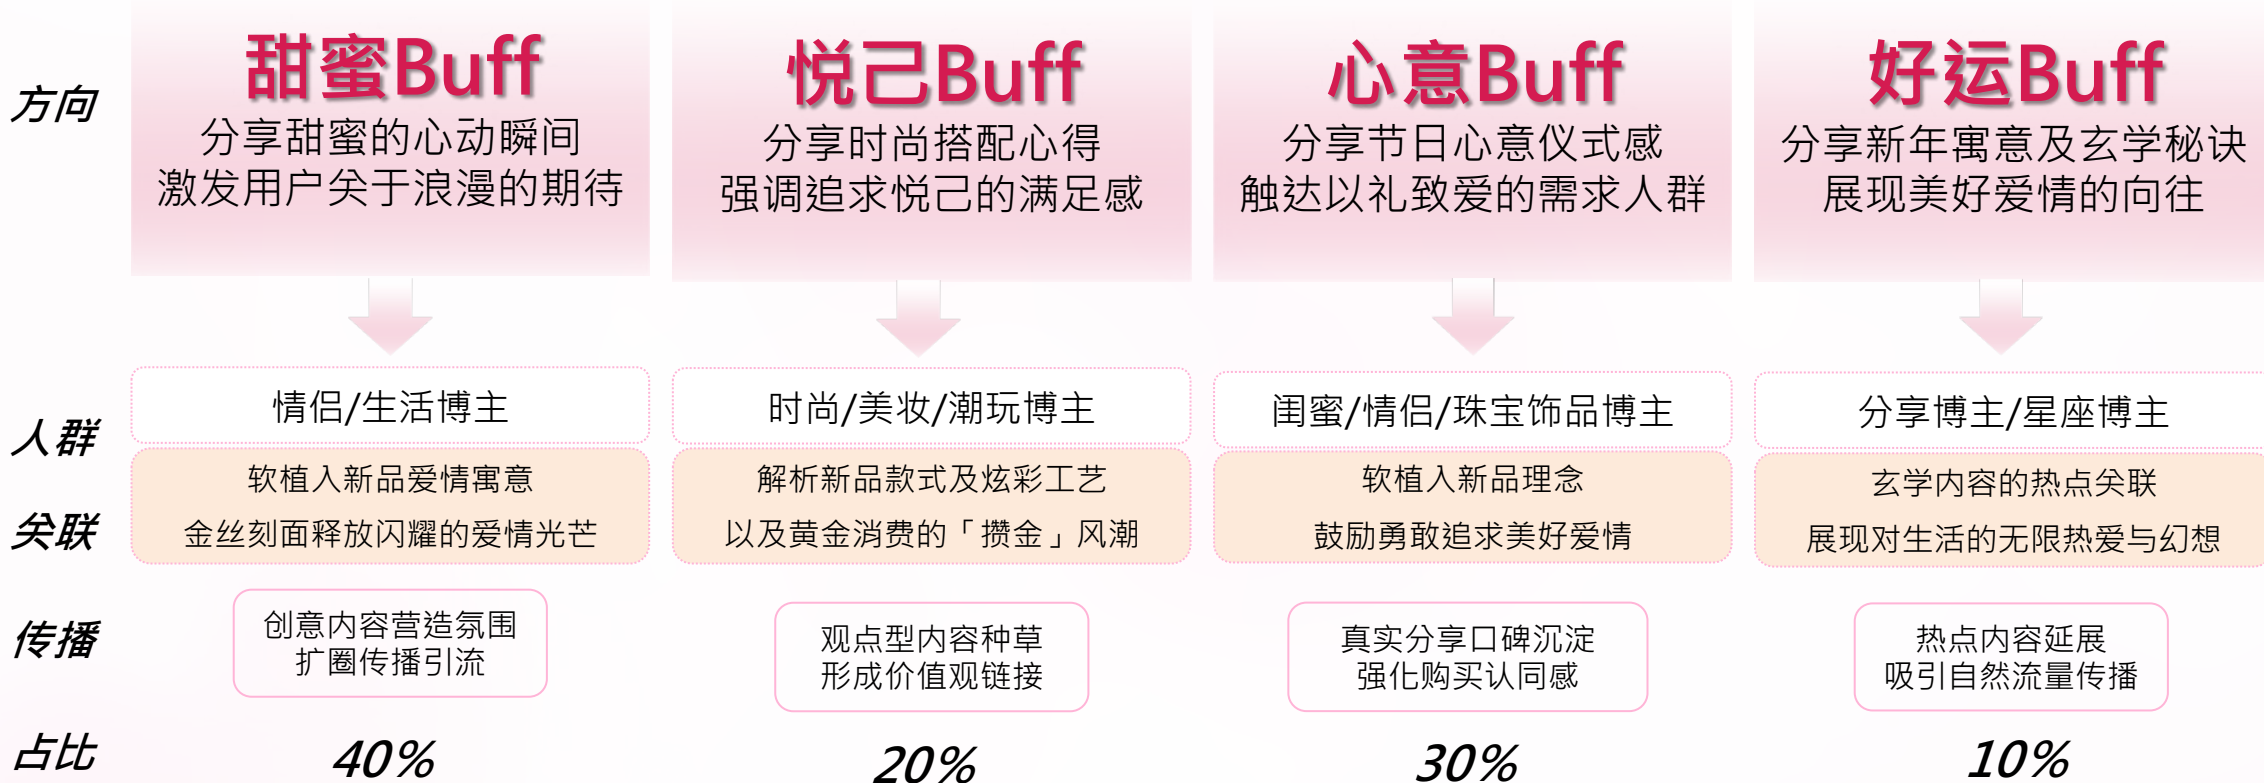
| | | | | |
|---|---|---|---|---|
| 方向 | 甜蜜Buff<br>分享甜蜜的心动瞬间<br>激发用户关于浪漫的期待 | 悦己Buff<br>分享时尚搭配心得<br>强调追求悦己的满足感 | 心意Buff<br>分享节日心意仪式感<br>触达以礼致爱的需求人群 | 好运Buff<br>分享新年寓意及玄学秘诀<br>展现美好爱情的向往 |
| 人群 | 情侣/生活博主 | 时尚/美妆/潮玩博主 | 闺蜜/情侣/珠宝饰品博主 | 分享博主/星座博主 |
| 关联 | 软植入新品爱情寓意<br>金丝刻面释放闪耀的爱情光芒 | 解析新品款式及炫彩工艺<br>以及黄金消费的「攒金」风潮 | 软植入新品理念<br>鼓励勇敢追求美好爱情 | 玄学内容的热点关联<br>展现对生活的无限热爱与幻想 |
| 传播 | 创意内容营造氛围<br>扩圈传播引流 | 观点型内容种草<br>形成价值观链接 | 真实分享口碑沉淀<br>强化购买认同感 | 热点内容延展<br>吸引自然流量传播 |
| 占比 | 40% | 20% | 30% | 10% |